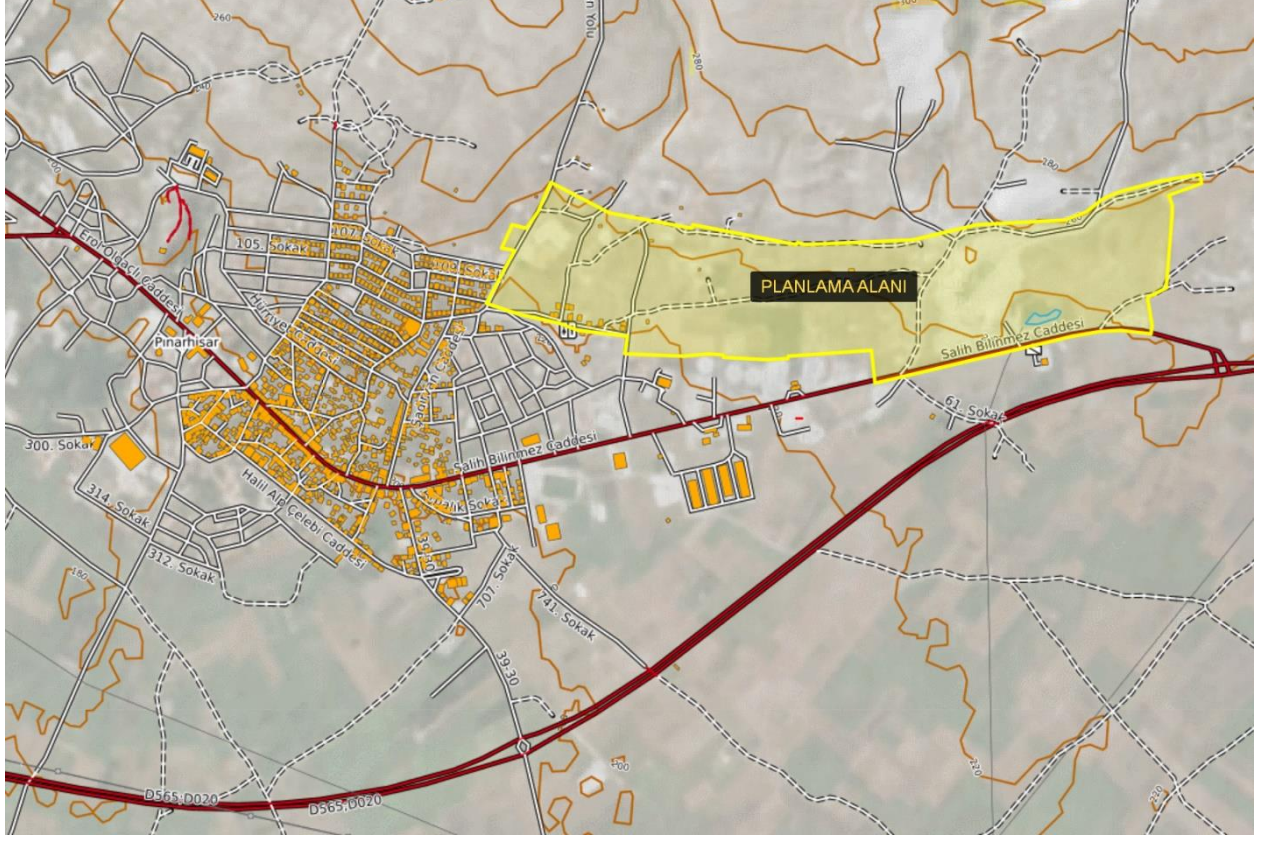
PLANLAMA ALANI

260
240
280
300
Yolu
105. Sokak
107. Sokak
Erol Olçaçlı Caddesi
Hürriyet Caddesi
Pınarhisar
Salih Bilinmez Caddesi
61. Sokak
300. Sokak
314. Sokak
312. Sokak
Halil Arif Çelebi Caddesi
707. Sokak
741. Sokak
39-30
180
200
220
270
D565,D020
D565,D020